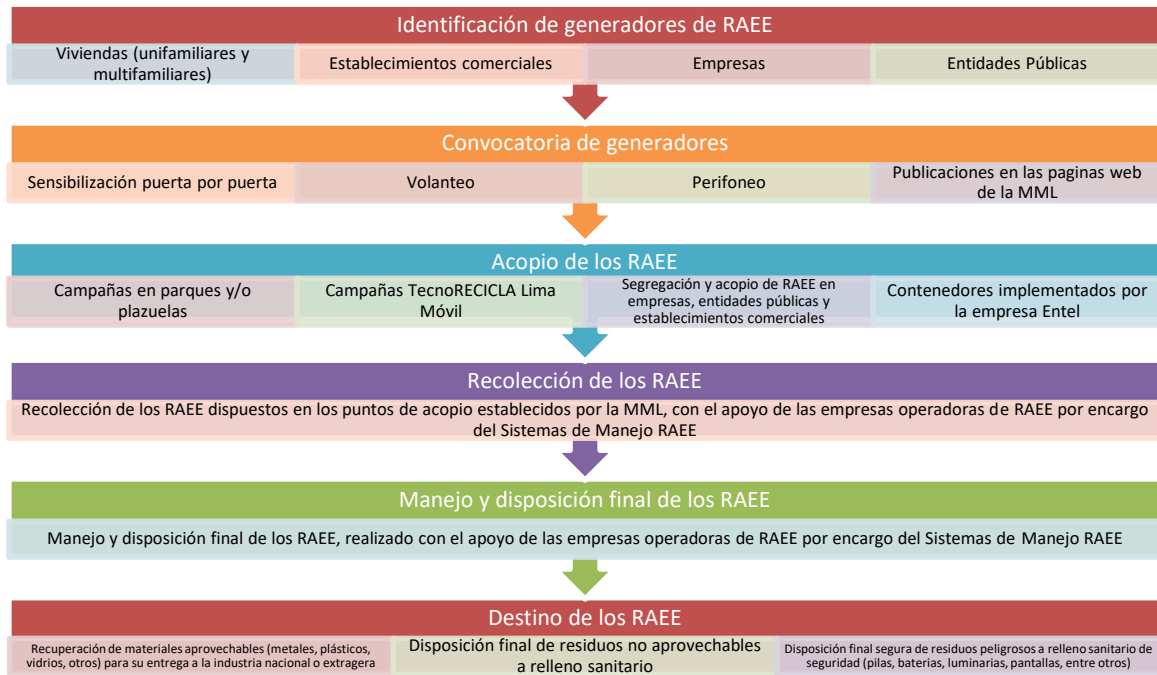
Identificación de generadores de RAEE

Viviendas (unifamiliares y multifamiliares)

Establecimientos comerciales

Empresas

Entidades Públicas

Convocatoria de generadores

Sensibilización puerta por puerta

Volanteo

Perifoneo

Publicaciones en las paginas web de la MML

Acopio de los RAEE

Campañas en parques y/o plazuelas

Campañas TecnoRECICLA Lima Móvil

Segregación y acopio de RAEE en empresas, entidades públicas y establecimientos comerciales

Contenedores implementados por la empresa Entel

Recolección de los RAEE

Recolección de los RAEE dispuestos en los puntos de acopio establecidos por la MML, con el apoyo de las empresas operadoras de RAEE por encargo del Sistemas de Manejo RAEE

Manejo y disposición final de los RAEE

Manejo y disposición final de los RAEE, realizado con el apoyo de las empresas operadoras de RAEE por encargo del Sistemas de Manejo RAEE

Destino de los RAEE

Recuperación de materiales aprovechables (metales, plásticos, vidrios, otros) para su entrega a la industria nacional o extragera

Disposición final de residuos no aprovechables a relleno sanitario

Disposición final segura de residuos peligrosos a relleno sanitario de seguridad (pilas, baterias, luminarias, pantallas, entre otros)